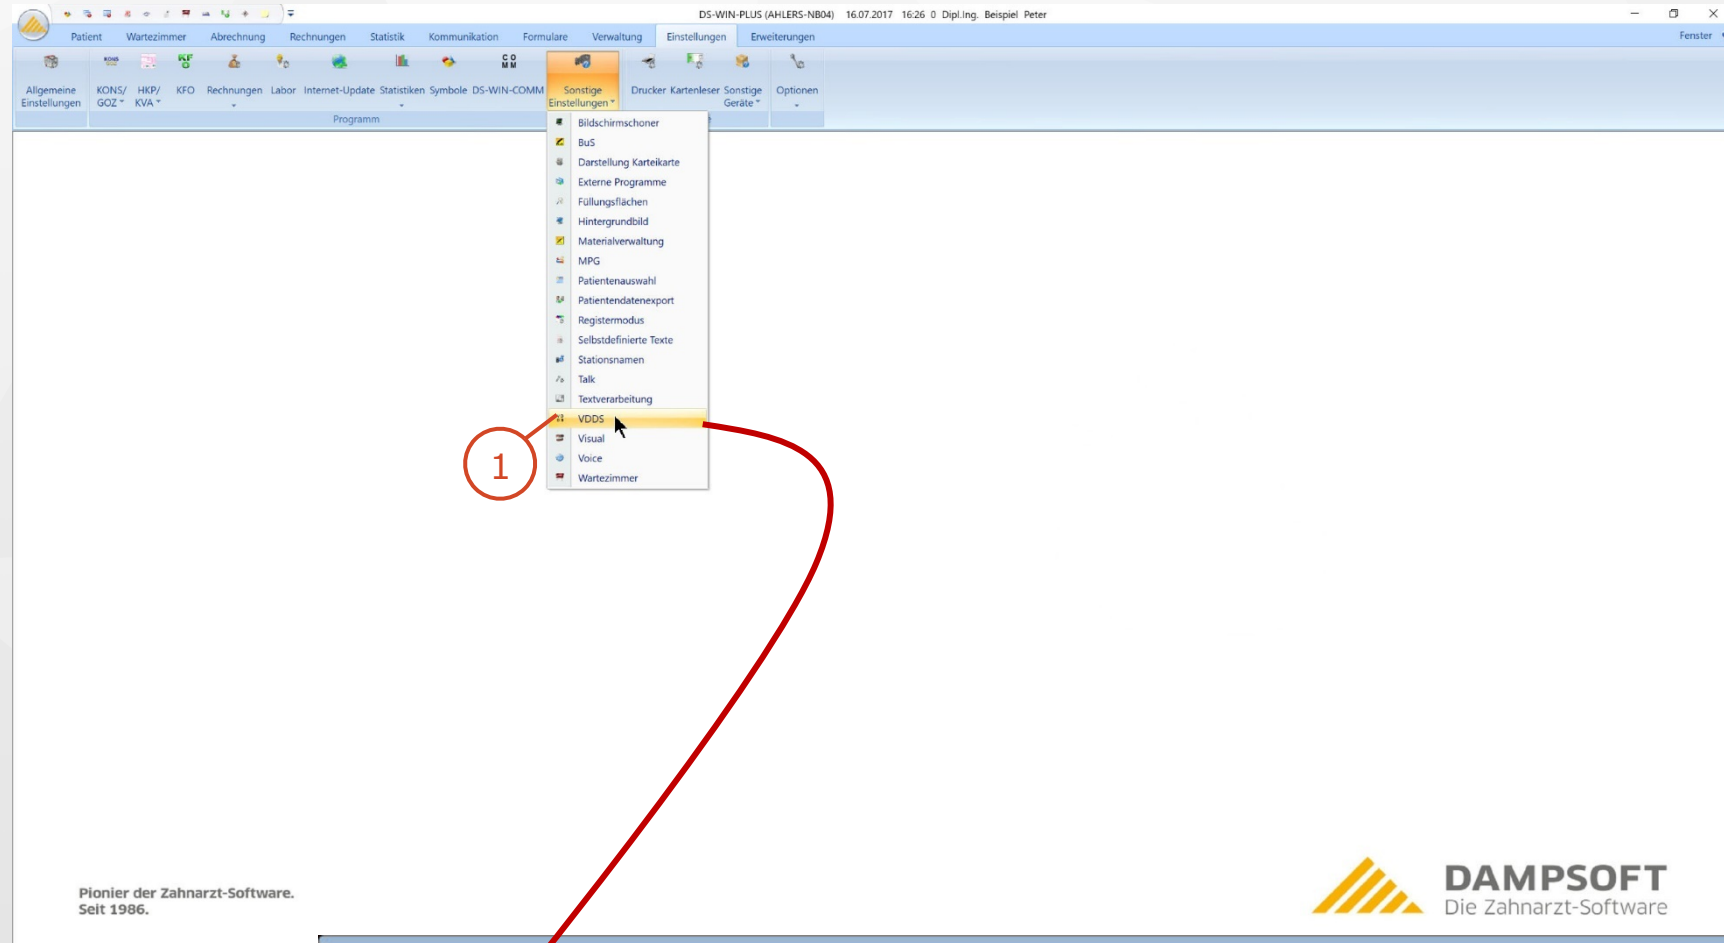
DS-WIN-PLUS (AHLERS-NB04) 16.07.2017 16:26 0 Dipl.Ing. Beispiel Peter

Patient Wartezimmer Abrechnung Rechnungen Statistik Kommunikation Formulare Verwaltung Einstellungen Erweiterungen Fenster

Allgemeine Einstellungen KONS/ GOZ HKP/ KVA KFO Rechnungen Labor Internet-Update Statistiken Symbole DS-WIN-COMM Sonstige Einstellungen Drucker Kartenleser Sonstige Geräte Optionen

Programm

Bildschirmschoner
BuS
Darstellung Karteikarte
Externe Programme
Füllungsflächen
Hintergrundbild
Materialverwaltung
MPG
Patientenauswahl
Patientendatenexport
Registermodus
Selbstdefinierte Texte
Stationsnamen
Talk
Textverarbeitung
VDDS
Visual
Voice
Wartezimmer

1

Pionier der Zahnarzt-Software.
Seit 1986.

DAMPSOFT
Die Zahnarzt-Software